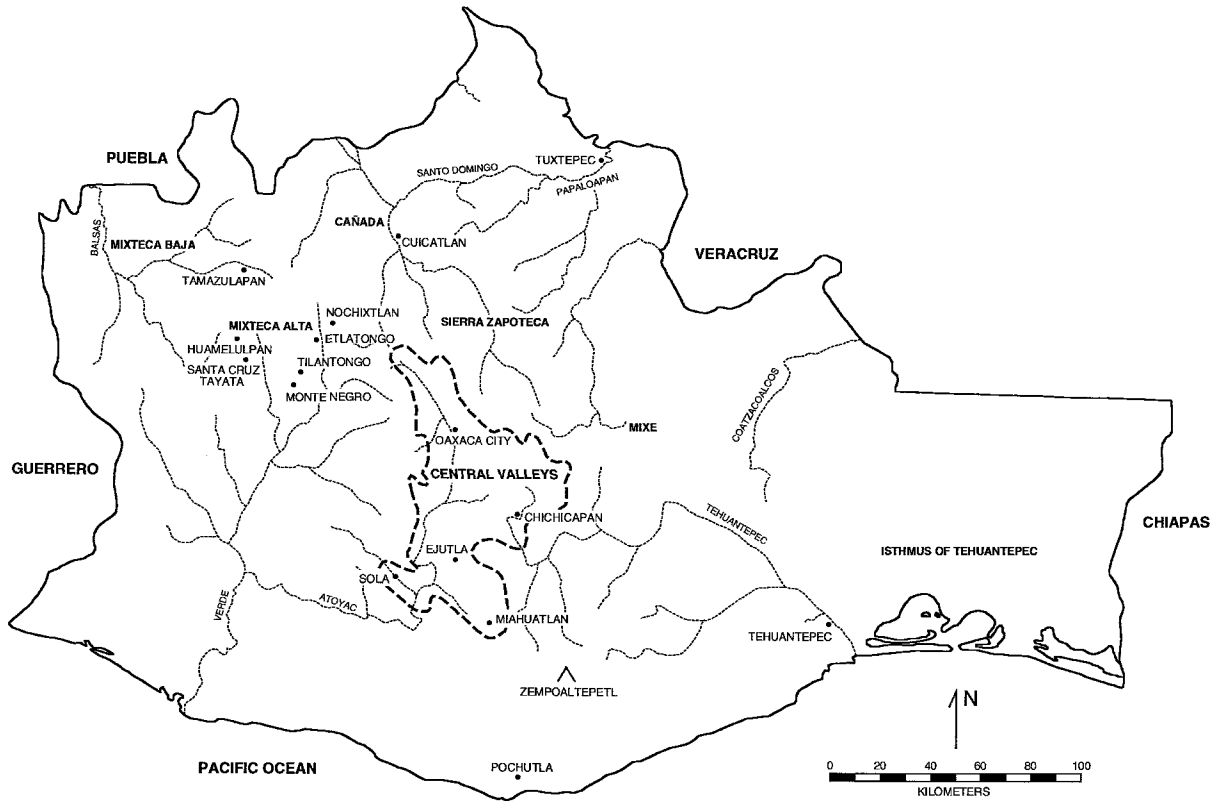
PUEBLA
SANTO DOMINGO
TUXTEPEC
PAPALOAPAN
BALSAS
MIXTECA BAJA
CAÑADA
CUICATLAN
VERACRUZ
TAMAZULAPAN
NOCHIXTLAN
MIXTECA ALTA
ETLATONGO
SIERRA ZAPOTECA
HUAMELULPAN
TILANTONGO
SANTA CRUZ TAYATA
MONTE NEGRO
COATZACOALCOS
MIXE
OAXACA CITY
GUERRERO
CENTRAL VALLEYS
TEHUANTEPEC
CHICHICAPAN
CHIAPAS
ISTHMUS OF TEHUANTEPEC
EJUTLA
SOLA
VERDE
ATOYAC
MIAHUATLAN
TEHUANTEPEC
ZEMPOALTEPETL
N
PACIFIC OCEAN
POCHUTLA
0 20 40 60 80 100
KILOMETERS